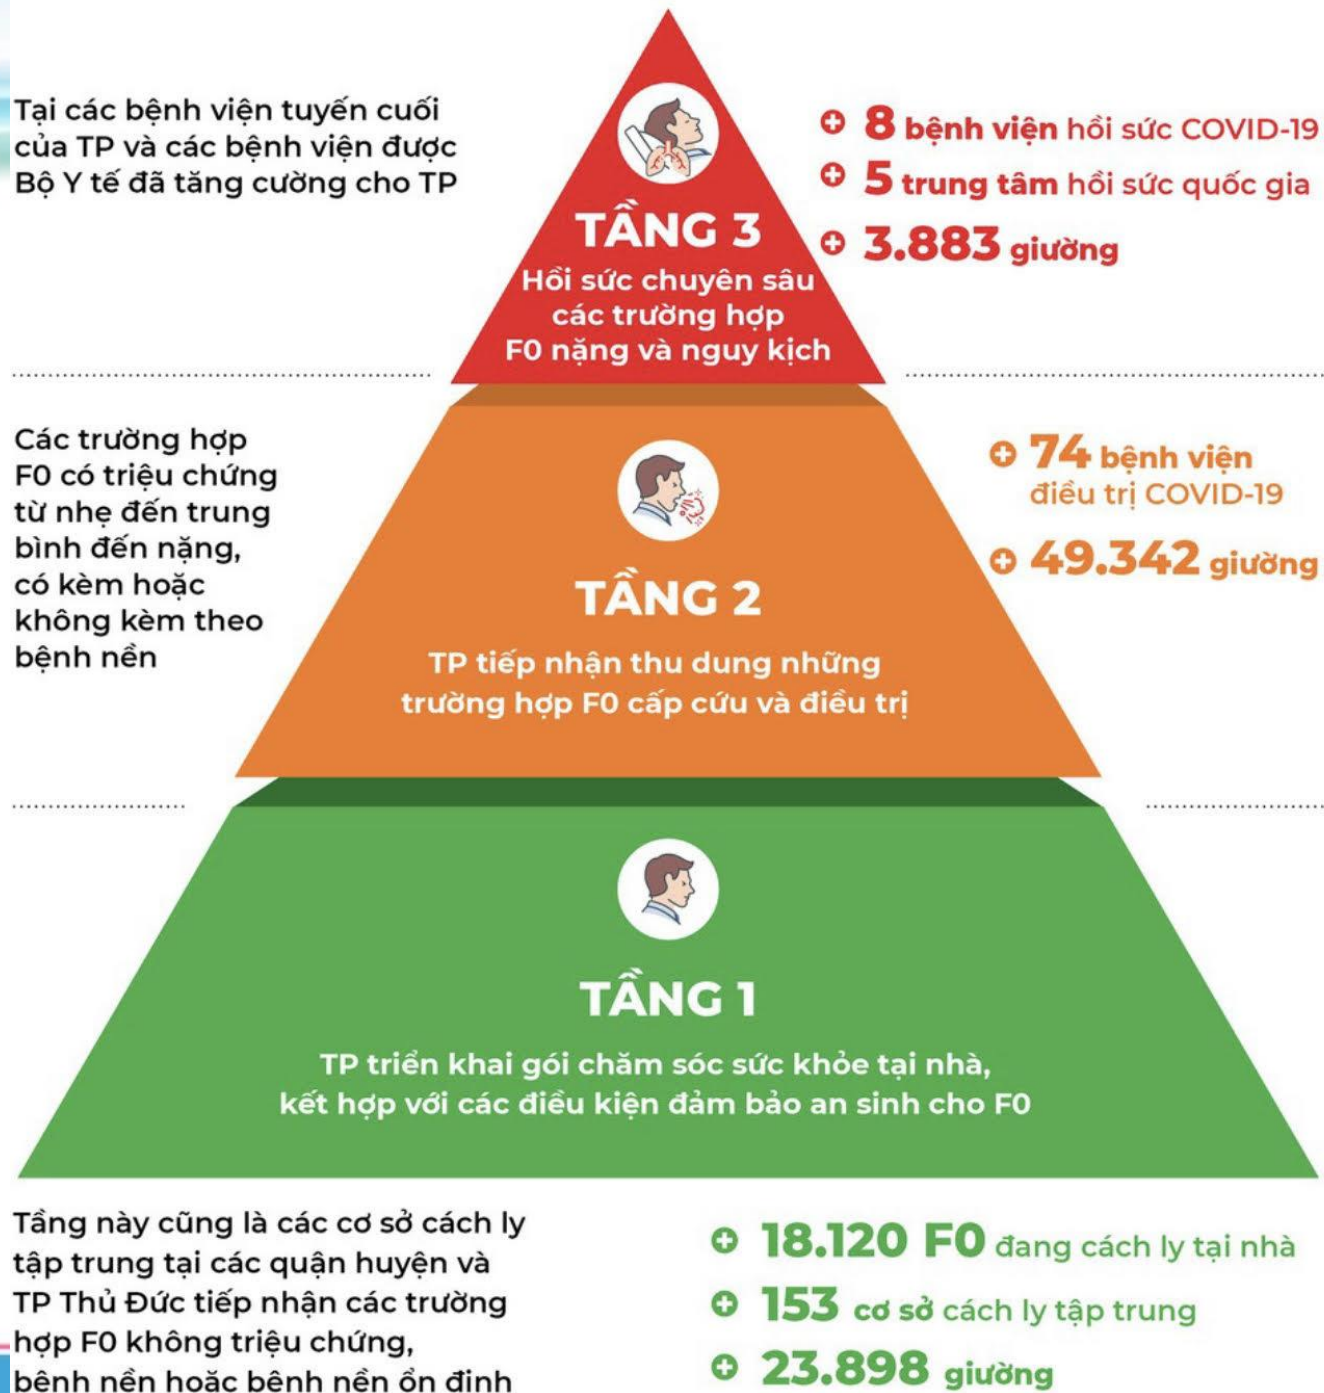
Tại các bệnh viện tuyến cuối của TP và các bệnh viện được Bộ Y tế đã tăng cường cho TP

TẦNG 3
Hồi sức chuyên sâu các trường hợp F0 nặng và nguy kịch

8 bệnh viện hồi sức COVID-19
5 trung tâm hồi sức quốc gia
3.883 giường

Các trường hợp F0 có triệu chứng từ nhẹ đến trung bình đến nặng, có kèm hoặc không kèm theo bệnh nền

TẦNG 2
TP tiếp nhận thu dung những trường hợp F0 cấp cứu và điều trị

74 bệnh viện điều trị COVID-19
49.342 giường

TẦNG 1
TP triển khai gói chăm sóc sức khỏe tại nhà, kết hợp với các điều kiện đảm bảo an sinh cho F0

Tầng này cũng là các cơ sở cách ly tập trung tại các quận huyện và TP Thủ Đức tiếp nhận các trường hợp F0 không triệu chứng, bệnh nền hoặc bệnh nền ổn định

18.120 F0 đang cách ly tại nhà
153 cơ sở cách ly tập trung
23.898 giường